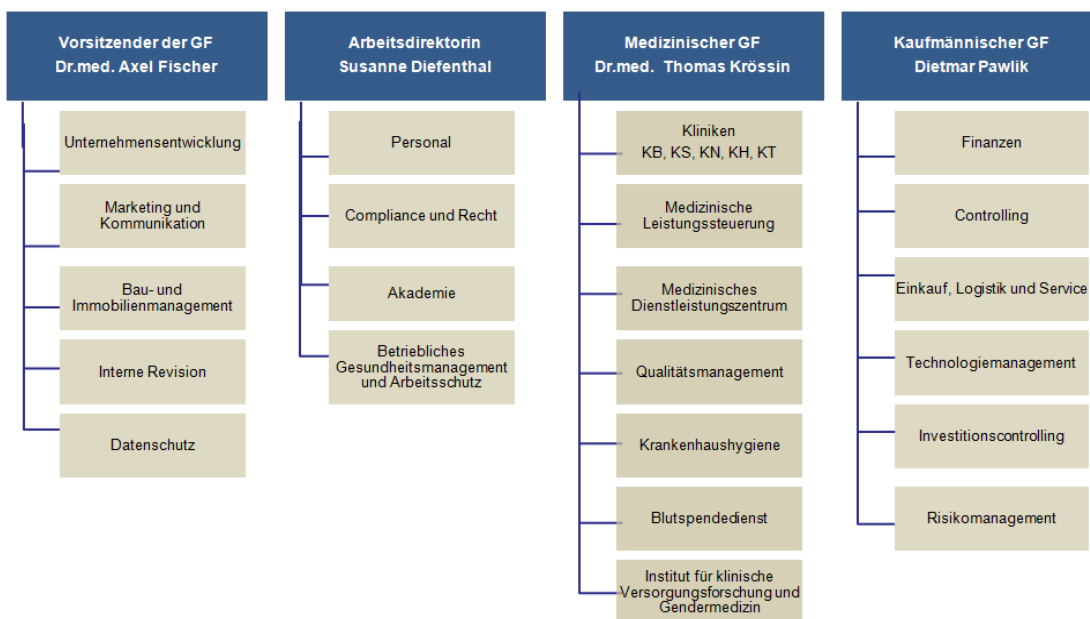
Vorsitzender der GF
Dr.med. Axel Fischer

Unternehmensentwicklung

Marketing und Kommunikation

Bau- und Immobilienmanagement

Interne Revision

Datenschutz

Arbeitsdirektorin
Susanne Diefenthal

Personal

Compliance und Recht

Akademie

Betriebliches Gesundheitsmanagement und Arbeitsschutz

Medizinischer GF
Dr.med. Thomas Krössin

Kliniken
KB, KS, KN, KH, KT

Medizinische Leistungssteuerung

Medizinisches Dienstleistungszentrum

Qualitätsmanagement

Krankenhaushygiene

Blutspendedienst

Institut für klinische Versorgungsforschung und Gendermedizin

Kaufmännischer GF
Dietmar Pawlik

Finanzen

Controlling

Einkauf, Logistik und Service

Technologiemanagement

Investitionscontrolling

Risikomanagement